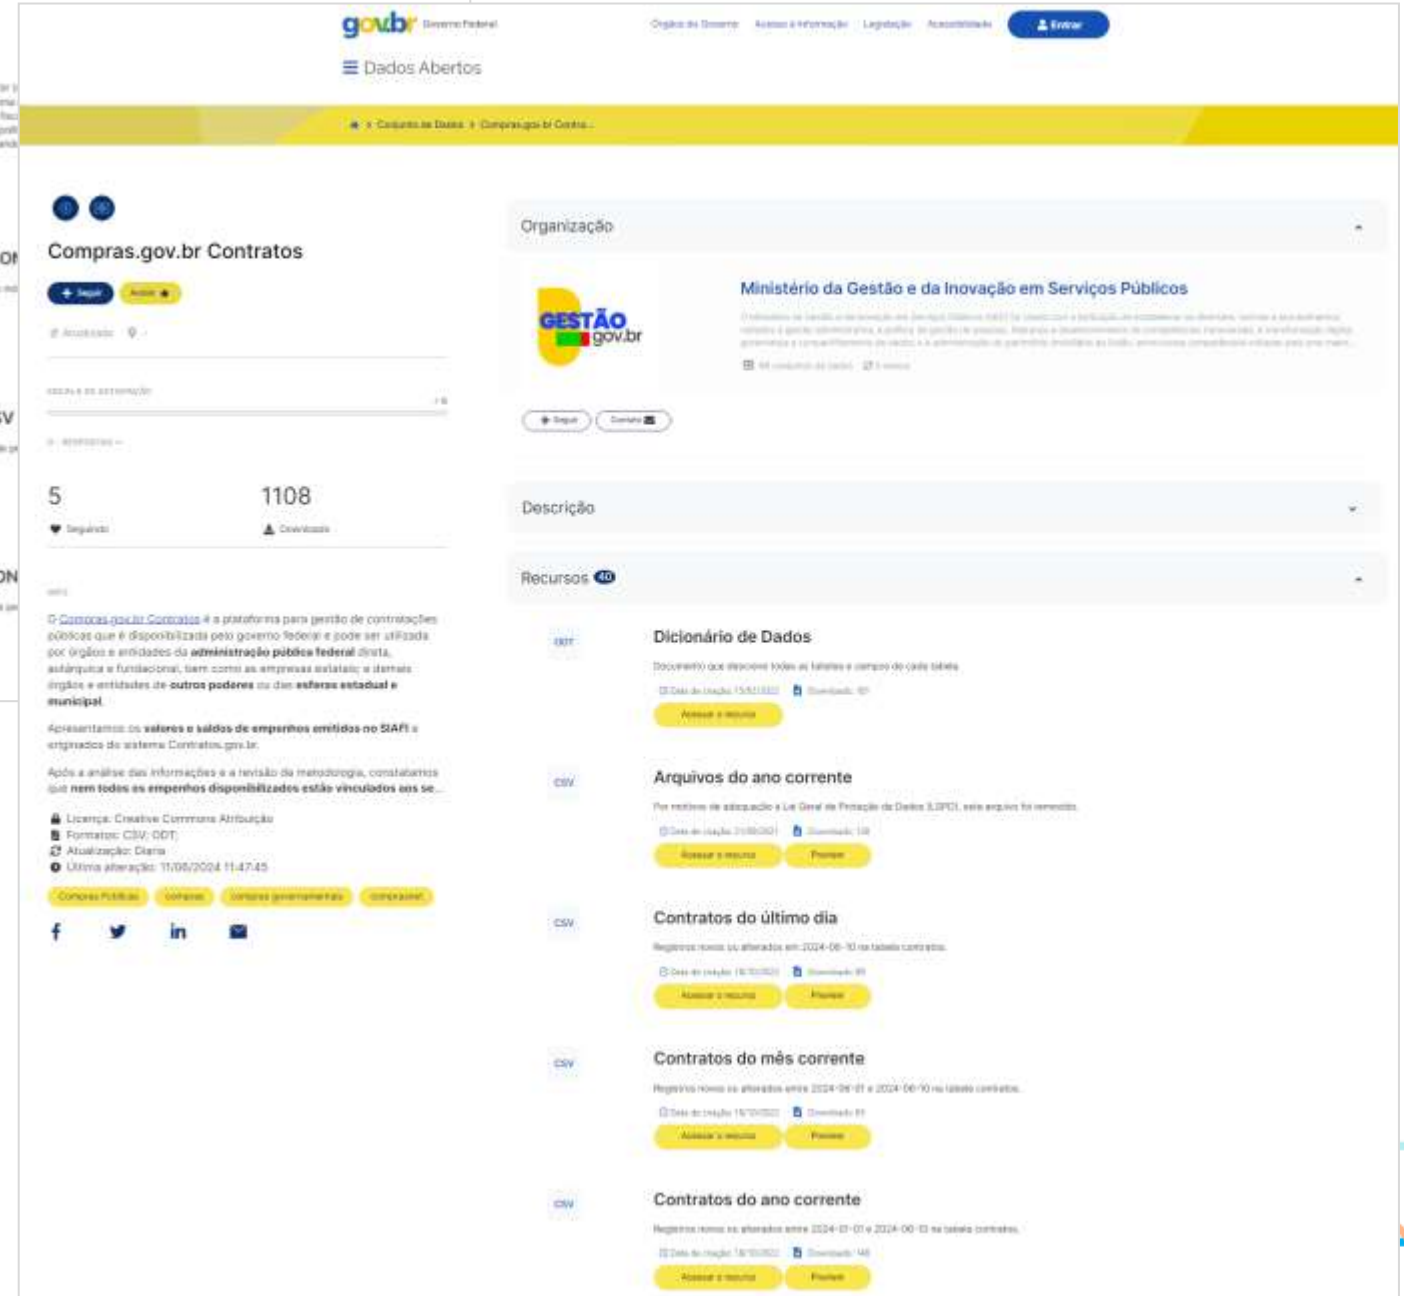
gov.br Governo Federal

Órgãos do Governo Acesso à Informação Legislação Acessibilidade Entrar

Dados Abertos

Conjuntos de Dados > Compras.gov.br Contra...

Compras.gov.br Contratos

Seguir Ativo

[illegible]

5 Seguindo

1108 Downloads

O Compras.gov.br Contratos é a plataforma para gestão de contratações públicas que é disponibilizada pelo governo federal e pode ser utilizada por órgãos e entidades da administração pública federal direta, autárquica e fundacional, bem como as empresas estatais e demais órgãos e entidades de outros poderes ou das esferas estadual e municipal.

Apresentamos os valores e saldos de empenhos emitidos no SIAFI originados do sistema Contratos.gov.br.

Após a análise das informações e a revisão da metodologia, constatamos que nem todos os empenhos disponibilizados estão vinculados aos se...

Licença: Creative Commons Atribuição
Formatos: CSV; ODT;
Atualização: Diária
Última alteração: 11/06/2024 11:47:45

Compras Públicas compras compras governamentais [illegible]

Organização

GESTÃO gov.br

Ministério da Gestão e da Inovação em Serviços Públicos

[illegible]

Seguir Contato

Descrição

Recursos 40

ODT
Dicionário de Dados
Documento que descreve todas as tabelas e campos de cada tabela
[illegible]
Acessar o recurso

CSV
Arquivos do ano corrente
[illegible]
Acessar o recurso Preview

CSV
Contratos do último dia
Registros novos ou alterados em 2024-06-10 na tabela contratos.
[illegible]
Acessar o recurso Preview

CSV
Contratos do mês corrente
Registros novos ou alterados entre 2024-06-01 e 2024-06-10 na tabela contratos.
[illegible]
Acessar o recurso Preview

CSV
Contratos do ano corrente
Registros novos ou alterados entre 2024-01-01 e 2024-06-10 na tabela contratos.
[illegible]
Acessar o recurso Preview